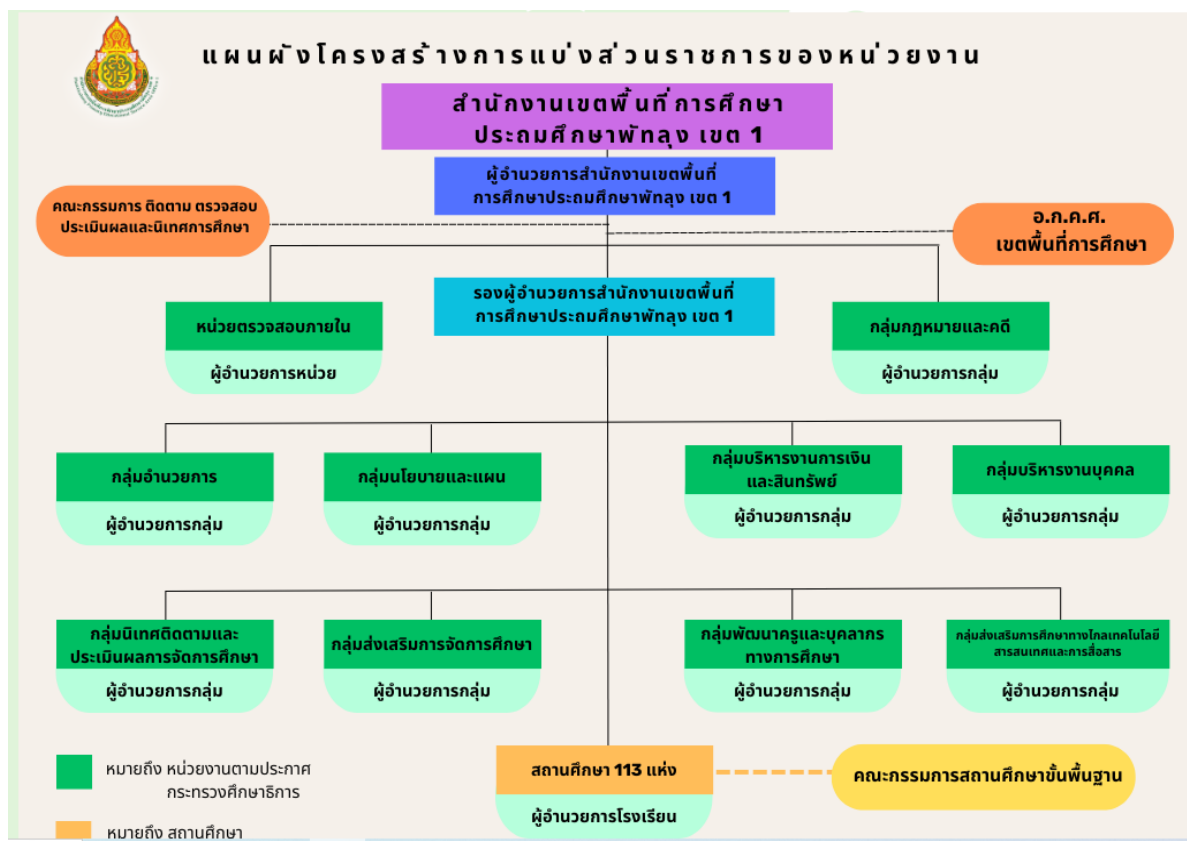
แผนผังโครงสร้างการแบ่งส่วนราชการของหน่วยงาน

สำนักงานเขตพื้นที่การศึกษา ประถมศึกษาพัทลุง เขต 1

ผู้อำนวยการสำนักงานเขตพื้นที่การศึกษาประถมศึกษาพัทลุง เขต 1

คณะกรรมการ ติดตาม ตรวจสอบ ประเมินผลและนิเทศการศึกษา

อ.ก.ค.ศ. เขตพื้นที่การศึกษา

รองผู้อำนวยการสำนักงานเขตพื้นที่การศึกษาประถมศึกษาพัทลุง เขต 1

หน่วยตรวจสอบภายใน

ผู้อำนวยการหน่วย

กลุ่มกฎหมายและคดี

ผู้อำนวยการกลุ่ม

กลุ่มอำนวยการ

ผู้อำนวยการกลุ่ม

กลุ่มนโยบายและแผน

ผู้อำนวยการกลุ่ม

กลุ่มบริหารงานการเงินและสินทรัพย์

ผู้อำนวยการกลุ่ม

กลุ่มบริหารงานบุคคล

ผู้อำนวยการกลุ่ม

กลุ่มนิเทศติดตามและประเมินผลการจัดการศึกษา

ผู้อำนวยการกลุ่ม

กลุ่มส่งเสริมการจัดการศึกษา

ผู้อำนวยการกลุ่ม

กลุ่มพัฒนาครูและบุคลากรทางการศึกษา

ผู้อำนวยการกลุ่ม

กลุ่มส่งเสริมการศึกษาทางไกลเทคโนโลยีสารสนเทศและการสื่อสาร

ผู้อำนวยการกลุ่ม

สถานศึกษา 113 แห่ง

ผู้อำนวยการโรงเรียน

คณะกรรมการสถานศึกษาขั้นพื้นฐาน

หมายถึง หน่วยงานตามประกาศกระทรวงศึกษาธิการ

หมายถึง สถานศึกษา